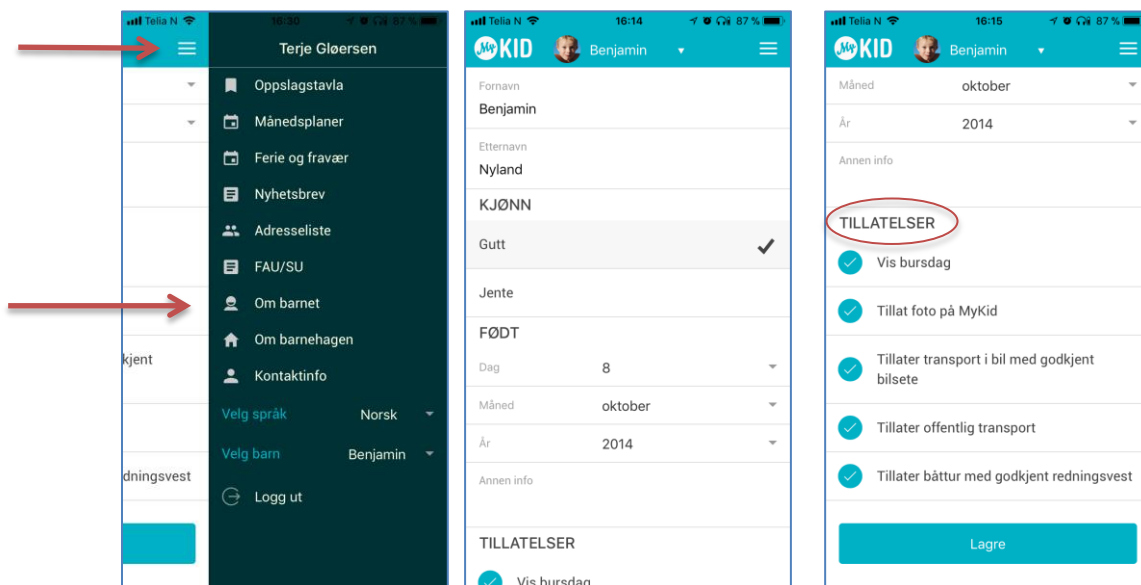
Telia N 16:30 87 %

kjent

dningsvest

Terje Gløersen

Oppslagstavla

Månedsplaner

Ferie og fravær

Nyhetsbrev

Adresseliste

FAU/SU

Om barnet

Om barnehagen

Kontaktinfo

Velg språk Norsk

Velg barn Benjamin

Logg ut

Telia N 16:14 87 %

MyKID Benjamin

Fornavn
Benjamin

Etternavn
Nyland

KJØNN

Gutt

Jente

FØDT

Dag 8

Måned oktober

År 2014

Annen info

TILLATELSER

Vis bursdag

Telia N 16:15 87 %

MyKID Benjamin

Måned oktober

År 2014

Annen info

TILLATELSER

Vis bursdag

Tillat foto på MyKid

Tillater transport i bil med godkjent bilsete

Tillater offentlig transport

Tillater båttur med godkjent redningsvest

Lagre